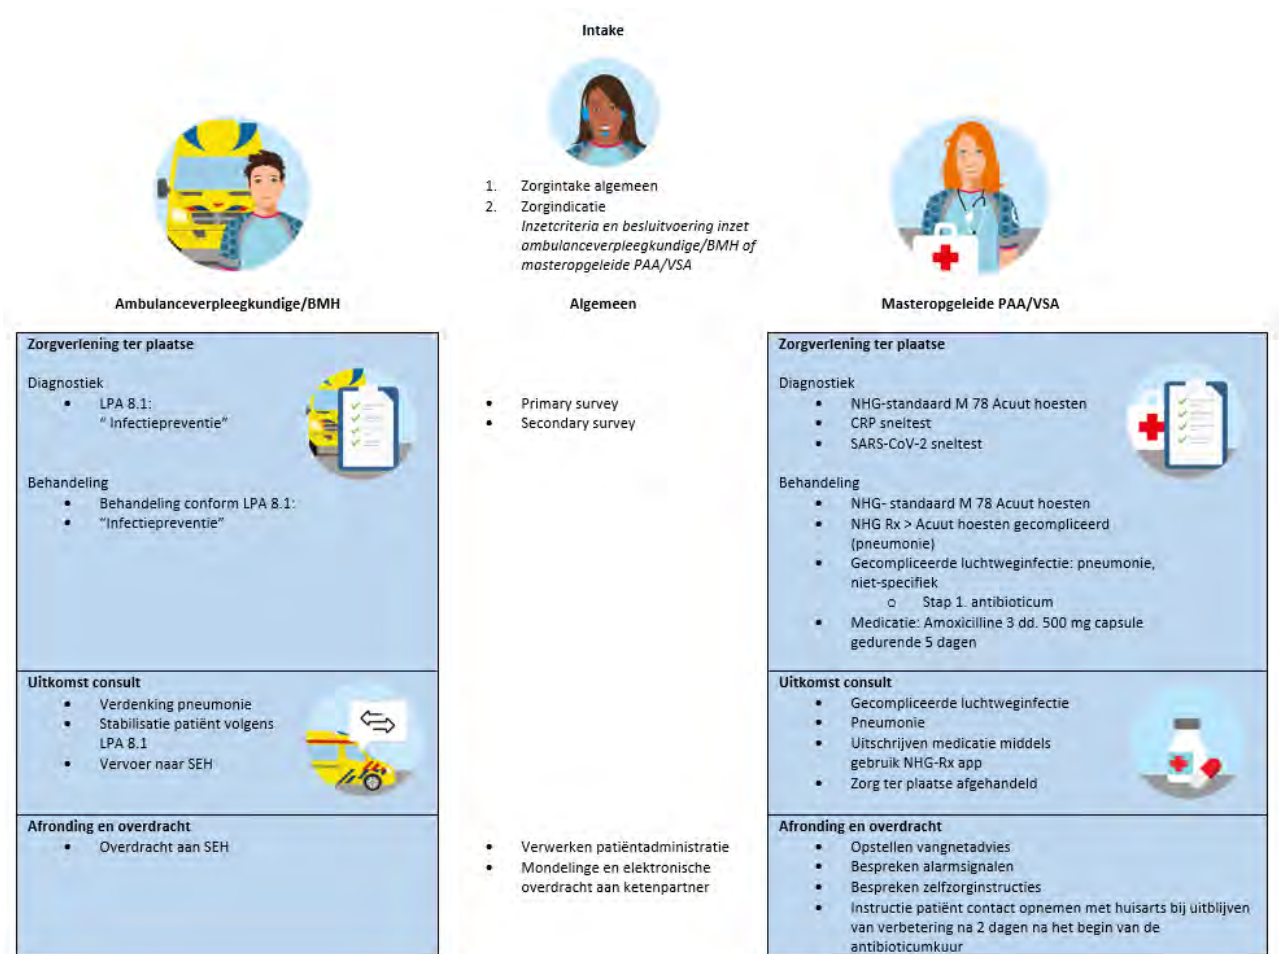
Intake

1. Zorgintake algemeen
2. Zorgindicatie
Inzetcriteria en besluitvoering inzet ambulanceverpleegkundige/BMH of masteropgeleide PAA/VSA

Ambulanceverpleegkundige/BMH

Zorgverlening ter plaatse

Diagnostiek
• LPA 8.1:
" Infectiepreventie"

Behandeling
• Behandeling conform LPA 8.1:
• "Infectiepreventie"

Uitkomst consult
• Verdenking pneumonie
• Stabilisatie patiënt volgens LPA 8.1
• Vervoer naar SEH

Afronding en overdracht
• Overdracht aan SEH

Algemeen

• Primary survey
• Secondary survey

• Verwerken patiëntadministratie
• Mondelinge en elektronische overdracht aan ketenpartner

Masteropgeleide PAA/VSA

Zorgverlening ter plaatse

Diagnostiek
• NHG-standaard M 78 Acuut hoesten
• CRP sneltest
• SARS-CoV-2 sneltest

Behandeling
• NHG- standaard M 78 Acuut hoesten
• NHG Rx > Acuut hoesten gecompliceerd (pneumonie)
• Gecompliceerde luchtweginfectie: pneumonie, niet-specifiek
  ○ Stap 1. antibioticum
• Medicatie: Amoxicilline 3 dd. 500 mg capsule gedurende 5 dagen

Uitkomst consult
• Gecompliceerde luchtweginfectie
• Pneumonie
• Uitschrijven medicatie middels gebruik NHG-Rx app
• Zorg ter plaatse afgehandeld

Afronding en overdracht
• Opstellen vangnetadvies
• Bespreken alarmsignalen
• Bespreken zelfzorginstructies
• Instructie patiënt contact opnemen met huisarts bij uitblijven van verbetering na 2 dagen na het begin van de antibioticumkuur